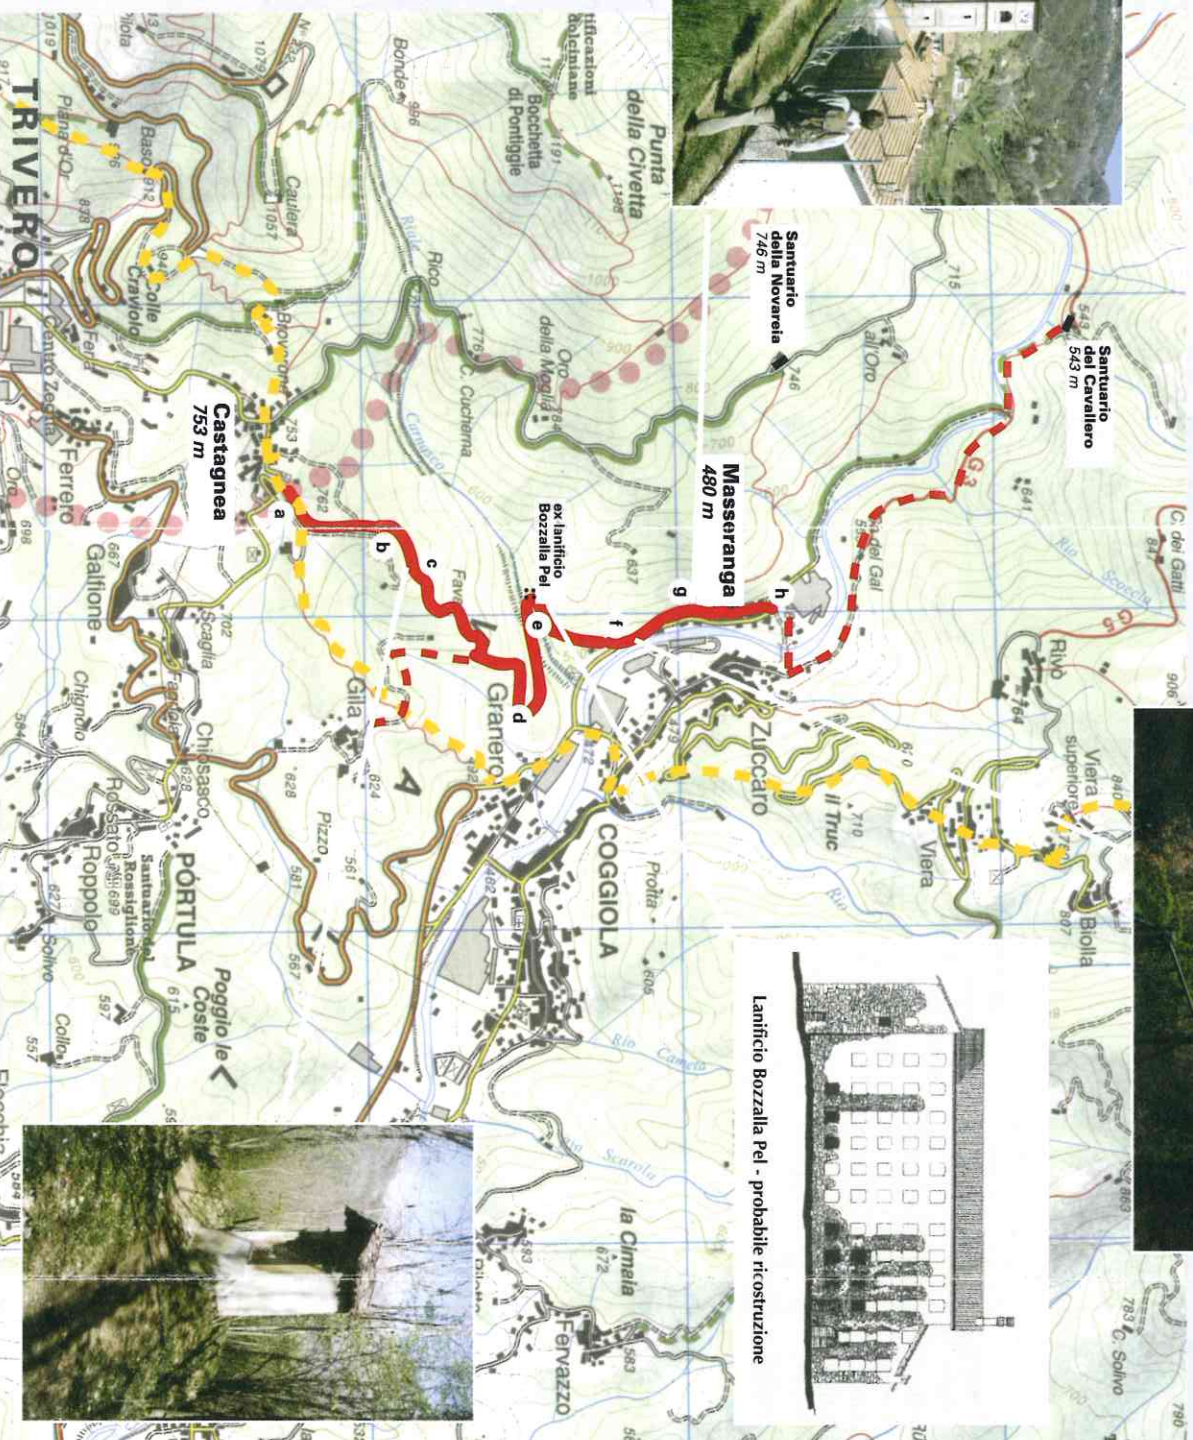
Santuario del Cavallero
543 m

Santuario della Novareia
746 m

Masseranga
480 m

ex lanificio Bozzalla Pel

Castagnea
753 m

a
b
c
d
e
f
g
h

Punta della Civetta

Bocchetta di Pontiggie

TRIVERO

Colle Craviola

Piana d'Or

Centro Zegna

Ferrero

Galfione

Chignolo

Chiosasco

Rossiglione

Roppolo

Solivo

PORTULA

Poggio le Coste

COGGIOLA

Granero

Gila

Zuccaro

Viera

Viera superiore

Biolla

Rivò

Il Truc

Pizzo

Oro della Moglia

C. Cuchema

all'Oro

C. dei Gatti

la Cimaia

Fervazzo

C. Solivo

Scaglia

Caulera

Bonde

Rico

Favale

G3

G5

Rio Scoccia

Rio Camelo

Scarola

Lanificio Bozzalla Pel - probabile ricostruzione